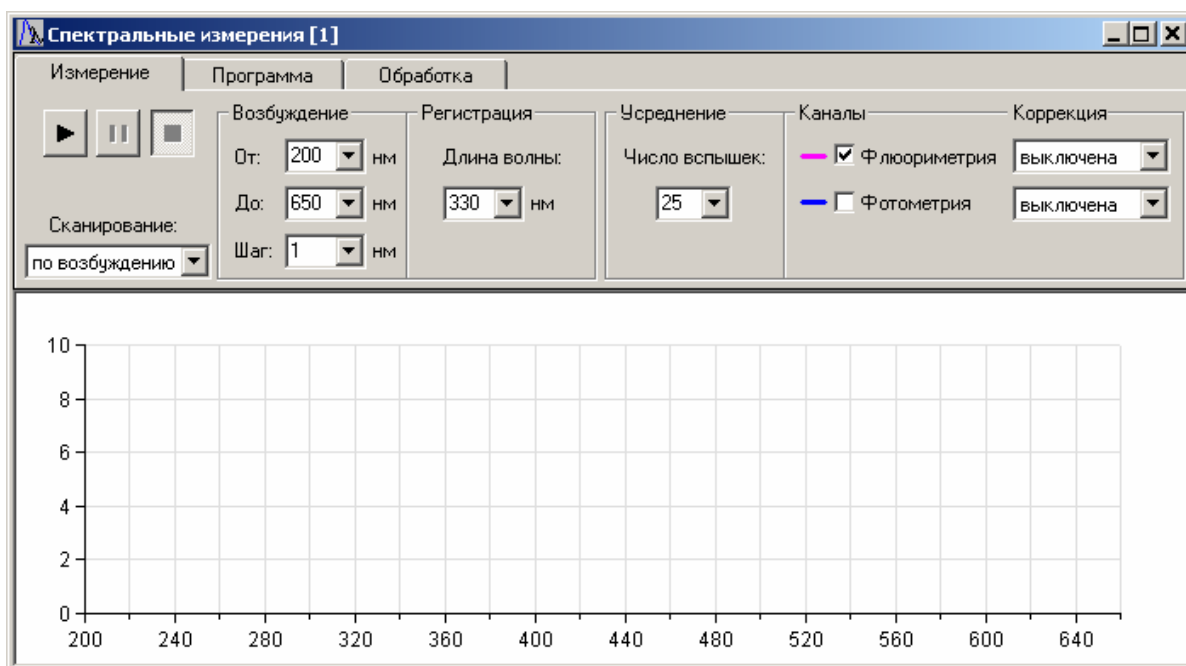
Спектральные измерения [1]

Измерение | Программа | Обработка

Сканирование:
по возбуждению

Возбуждение
От: 200 нм
До: 650 нм
Шаг: 1 нм

Регистрация
Длина волны:
330 нм

Усреднение
Число вспышек:
25

Каналы
☑ Флюориметрия
☐ Фотометрия

Коррекция
выключена
выключена

10
8
6
4
2
0
200 240 280 320 360 400 440 480 520 560 600 640